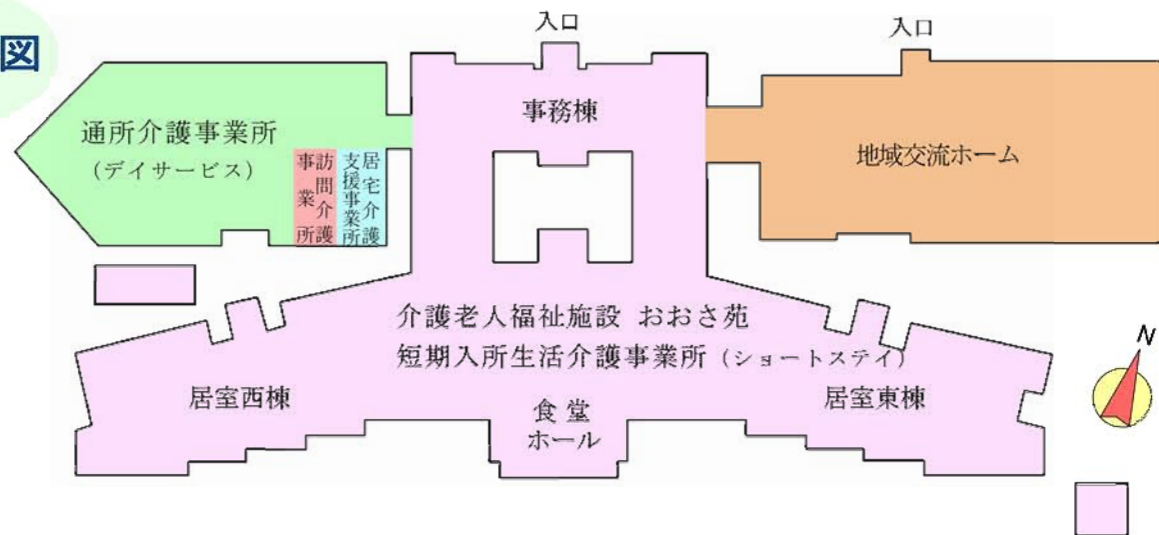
図

入口

入口

事務棟

通所介護事業所
（デイサービス）

訪問介護事業所

居宅介護支援事業所

地域交流ホーム

介護老人福祉施設 おおさ苑
短期入所生活介護事業所（ショートステイ）

居室西棟

食堂
ホール

居室東棟

N